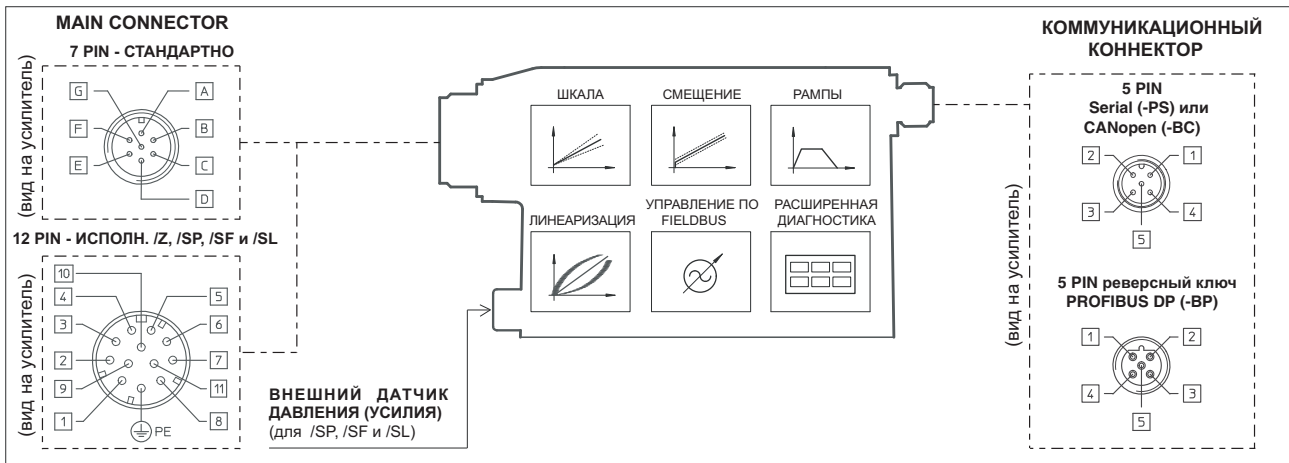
MAIN CONNECTOR

7 PIN - СТАНДАРТНО

(вид на усилитель)

G
A
F
B
E
C
D

12 PIN - ИСПОЛН. /Z, /SP, /SF и /SL

(вид на усилитель)

10
4
5
3
6
2
7
9
11
1
8
PE

ШКАЛА
СМЕЩЕНИЕ
РАМПЫ
ЛИНЕАРИЗАЦИЯ
УПРАВЛЕНИЕ ПО FIELDBUS
РАСШИРЕННАЯ ДИАГНОСТИКА

ВНЕШНИЙ ДАТЧИК ДАВЛЕНИЯ (УСИЛИЯ) (для /SP, /SF и /SL)

КОММУНИКАЦИОННЫЙ КОННЕКТОР

(вид на усилитель)

5 PIN
Serial (-PS) или
CANopen (-BC)

2
1
3
4
5

5 PIN реверсный ключ
PROFIBUS DP (-BP)

1
2
4
3
5